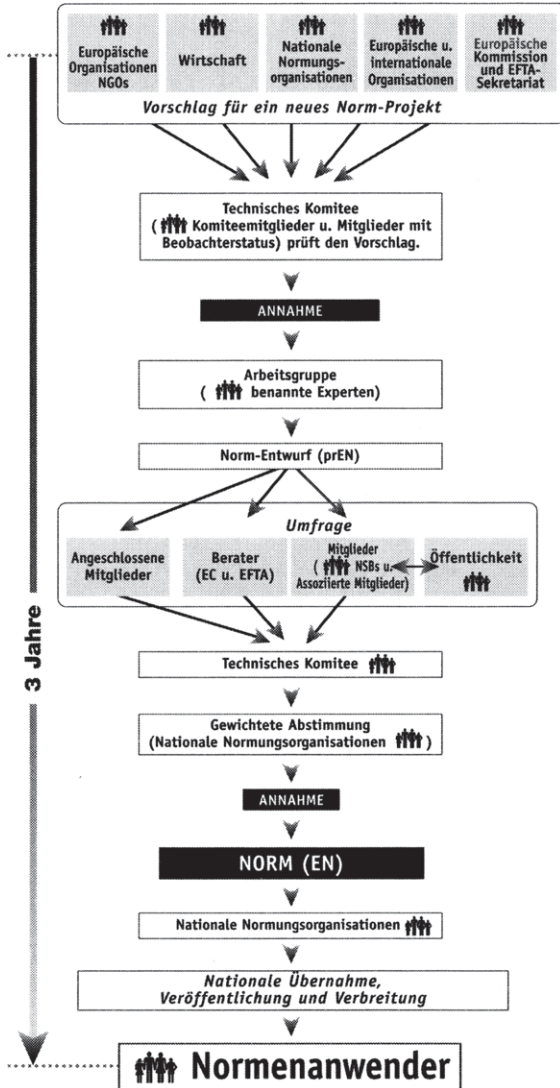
Europäische Organisationen NGOs

Wirtschaft

Nationale Normungsorganisationen

Europäische u. internationale Organisationen

Europäische Kommission und EFTA-Sekretariat

Vorschlag für ein neues Norm-Projekt

Technisches Komitee ( Komiteemitglieder u. Mitglieder mit Beobachterstatus) prüft den Vorschlag.

ANNAHME

Arbeitsgruppe ( benannte Experten)

Norm-Entwurf (prEN)

Umfrage

Angeschlossene Mitglieder

Berater (EC u. EFTA)

Mitglieder ( NSBs u. Assoziierte Mitglieder)

Öffentlichkeit

3 Jahre

Technisches Komitee

Gewichtete Abstimmung (Nationale Normungsorganisationen )

ANNAHME

NORM (EN)

Nationale Normungsorganisationen

Nationale Übernahme, Veröffentlichung und Verbreitung

Normenanwender